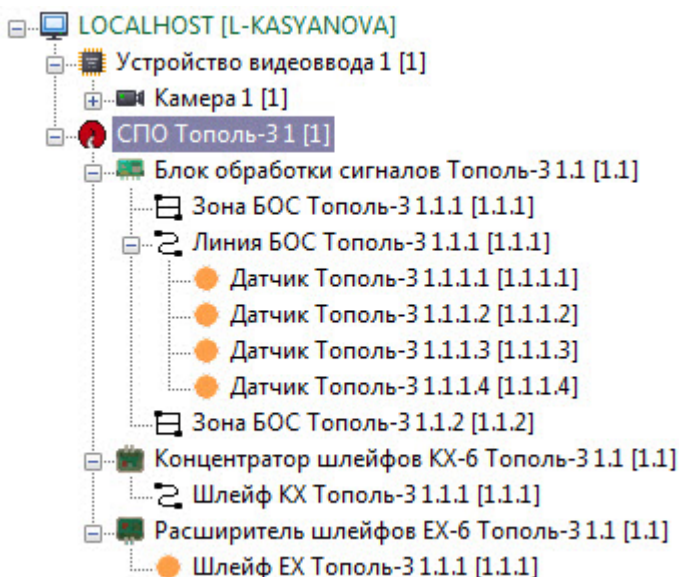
LOCALHOST [L-KASYANOVA]
Устройство видеоввода 1 [1]
Камера 1 [1]
СПО Тополь-3 1 [1]
Блок обработки сигналов Тополь-3 1.1 [1.1]
Зона БОС Тополь-3 1.1.1 [1.1.1]
Линия БОС Тополь-3 1.1.1 [1.1.1]
Датчик Тополь-3 1.1.1.1 [1.1.1.1]
Датчик Тополь-3 1.1.1.2 [1.1.1.2]
Датчик Тополь-3 1.1.1.3 [1.1.1.3]
Датчик Тополь-3 1.1.1.4 [1.1.1.4]
Зона БОС Тополь-3 1.1.2 [1.1.2]
Концентратор шлейфов КХ-6 Тополь-3 1.1 [1.1]
Шлейф КХ Тополь-3 1.1.1 [1.1.1]
Расширитель шлейфов ЕХ-6 Тополь-3 1.1 [1.1]
Шлейф ЕХ Тополь-3 1.1.1 [1.1.1]